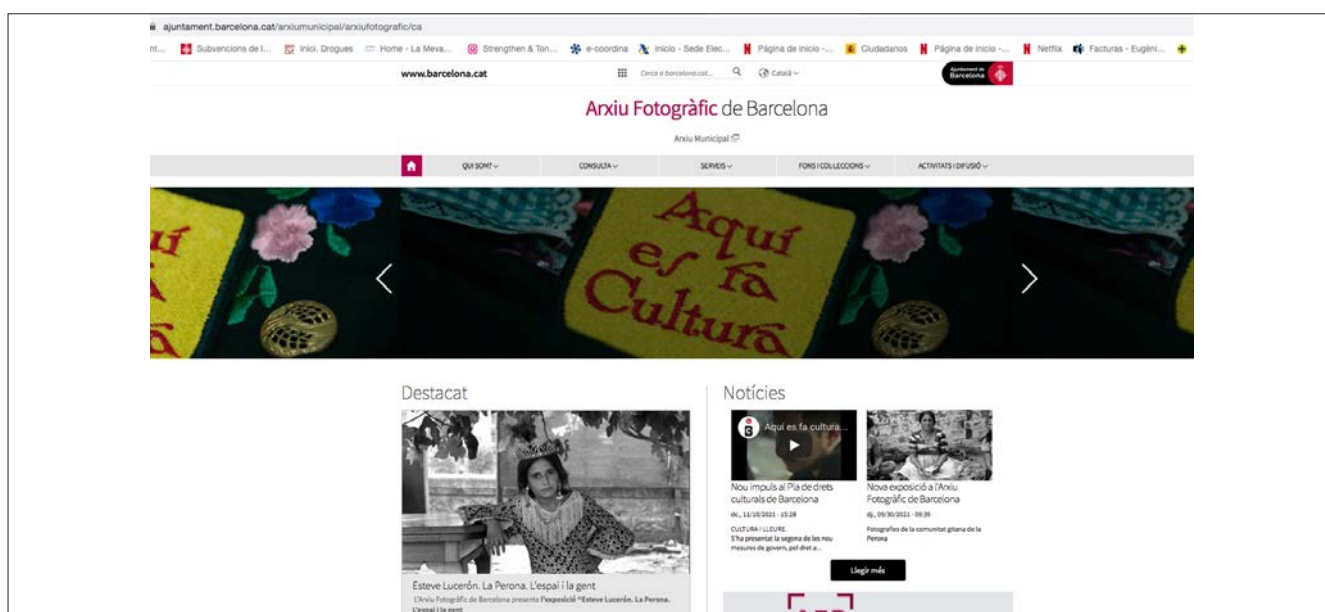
ajuntament.barcelona.cat/arxiumunicipal/arxiufotografic/ca

nt... Subvencions de l... Inici. Drogues Home - La Meva... Strengthen & Ton... e-coordina Inicio - Sede Elec... Página de inicio -... Ciudadanos Página de inicio -... Netflix Facturas - Eugèni...

www.barcelona.cat Cerca a barcelona.cat... Català

Ajuntament de Barcelona

Arxiu Fotogràfic de Barcelona

Arxiu Municipal

QUI SOM? CONSULTA SERVEIS FONS I COL·LECCIONS ACTIVITATS I DIFUSIÓ

Aquí es fa Cultura

Destacat

Esteve Lucerón. La Perona. L'espai i la gent

L'Arxiu Fotogràfic de Barcelona presenta l'exposició "Esteve Lucerón. La Perona. L'espai i la gent

Notícies

Aquí es fa cultura...

Nou impuls al Pla de drets culturals de Barcelona

dc., 11/10/2021 - 15:28

CULTURA I LLEURE

S'ha presentat la segona de les nou mesures de govern, pel dret a...

Nova exposició a l'Arxiu Fotogràfic de Barcelona

dj., 09/30/2021 - 09:39

Fotografies de la comunitat gitana de la Perona

Llegir més